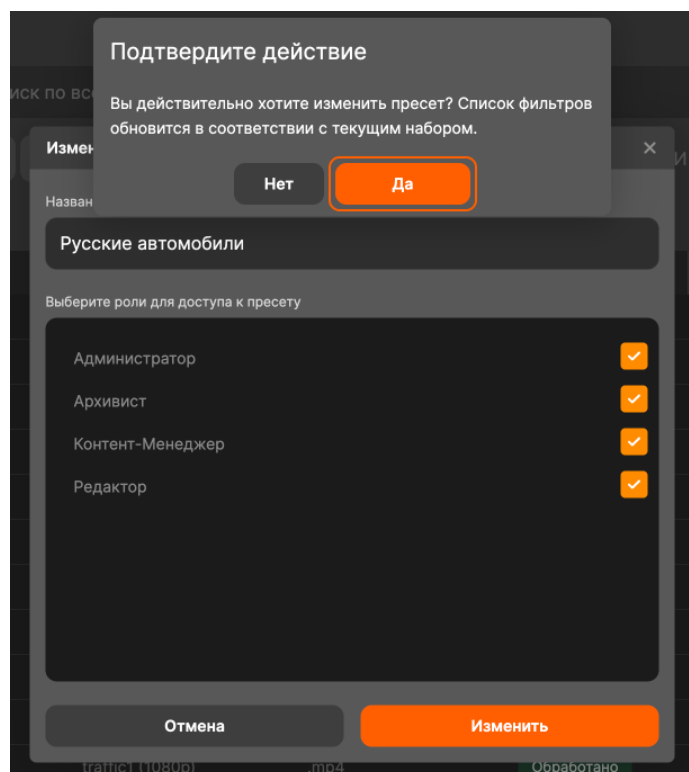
Подтвердите действие

Вы действительно хотите изменить пресет? Список фильтров обновится в соответствии с текущим набором.

Нет

Да

иск по вс

Измен

Назван

Русские автомобили

Выберите роли для доступа к пресету

Администратор

Архивист

Контент-Менеджер

Редактор

Отмена

Изменить

traffic1 (1080p)

mp4

Обработано